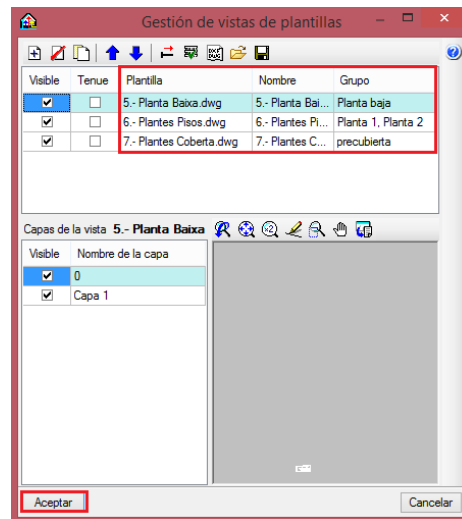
Gestión de vistas de plantillas

| Visible | Tenue | Plantilla | Nombre | Grupo |
|---|---|---|---|---|
| ✔ | ☐ | 5.- Planta Baixa.dwg | 5.- Planta Bai... | Planta baja |
| ✔ | ☐ | 6.- Plantes Pisos.dwg | 6.- Plantes Pi... | Planta 1, Planta 2 |
| ✔ | ☐ | 7.- Plantes Coberta.dwg | 7.- Plantes C... | precubierta |

Capas de la vista **5.- Planta Baixa**

| Visible | Nombre de la capa |
|---|---|
| ✔ | 0 |
| ✔ | Capa 1 |

Aceptar

Cancelar